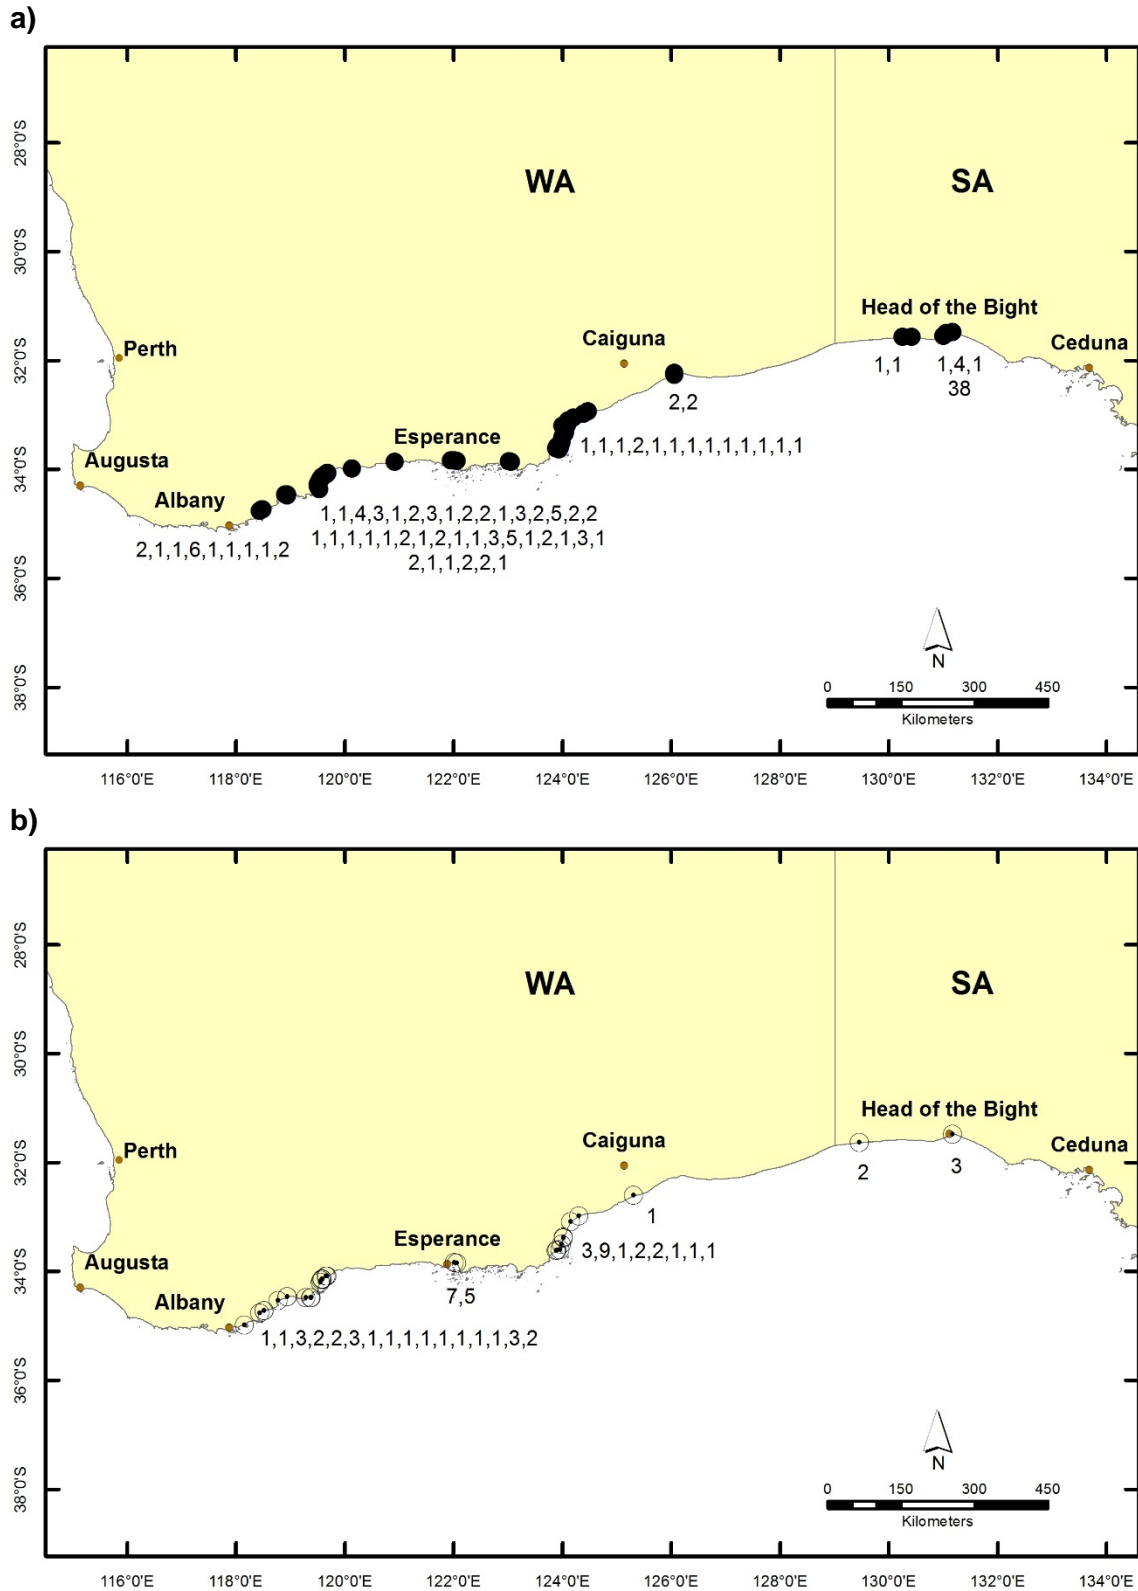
a)

28°0'S
30°0'S
32°0'S
34°0'S
36°0'S
38°0'S

WA

SA

Head of the Bight

Perth

Caiguna

Ceduna

1,1

1,4,1
38

2,2

Esperance

1,1,1,2,1,1,1,1,1,1,1,1,1

Augusta

Albany

1,1,4,3,1,2,3,1,2,2,1,3,2,5,2,2
1,1,1,1,1,2,1,2,1,1,3,5,1,2,1,3,1
2,1,1,2,2,1

2,1,1,6,1,1,1,1,2

N

0 150 300 450
Kilometers

116°0'E 118°0'E 120°0'E 122°0'E 124°0'E 126°0'E 128°0'E 130°0'E 132°0'E 134°0'E

b)

28°0'S
30°0'S
32°0'S
34°0'S
36°0'S
38°0'S

WA

SA

Head of the Bight

Perth

Caiguna

Ceduna

2

3

1

Esperance

3,9,1,2,2,1,1,1

Augusta

7,5

Albany

1,1,3,2,2,3,1,1,1,1,1,1,1,1,3,2

N

0 150 300 450
Kilometers

116°0'E 118°0'E 120°0'E 122°0'E 124°0'E 126°0'E 128°0'E 130°0'E 132°0'E 134°0'E